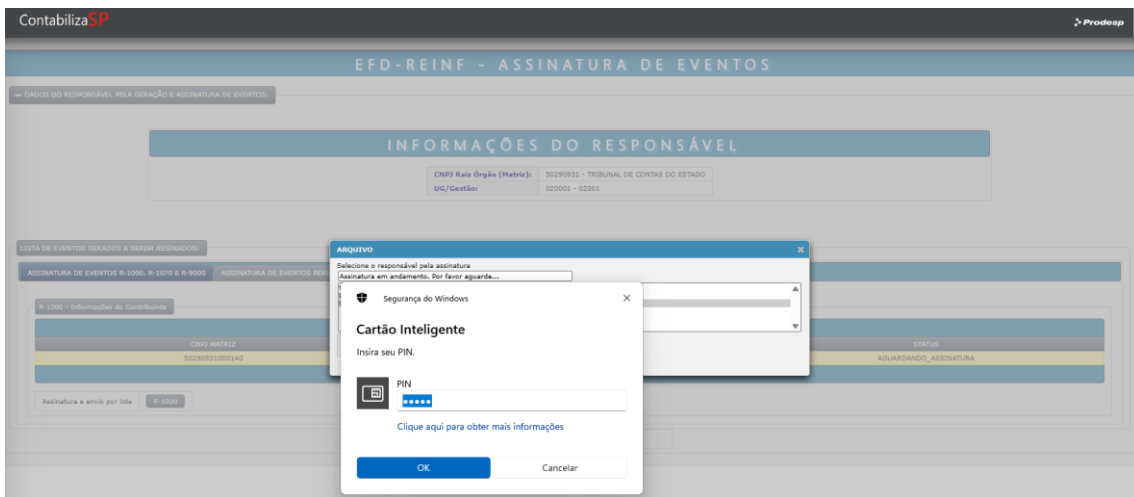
ContabilizaSP

Prodesp

EFD-REINF - ASSINATURA DE EVENTOS

– DADOS DO RESPONSÁVEL PELA GERAÇÃO E ASSINATURA DE EVENTOS:

INFORMAÇÕES DO RESPONSÁVEL

| CNPJ Raiz Órgão (Matriz): | 50290931 - TRIBUNAL DE CONTAS DO ESTADO |
|---|---|
| UG/Gestão: | 020001 - 02001 |

LISTA DE EVENTOS GERADOS A SEREM ASSINADOS:

ASSINATURA DE EVENTOS R-1000, R-1070 E R-9000

ASSINATURA DE EVENTOS PER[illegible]

R-1000 - Informações do Contribuinte

| CNPJ MATRIZ | STATUS |
|---|---|
| 50290931000140 | AGUARDANDO_ASSINATURA |

Assinatura e envio por lote

R-1000

ARQUIVO

Selecione o responsável pela assinatura

Assinatura em andamento. Por favor aguarde...

Segurança do Windows

Cartão Inteligente

Insira seu PIN.

PIN

•••••

Clique aqui para obter mais informações

OK

Cancelar